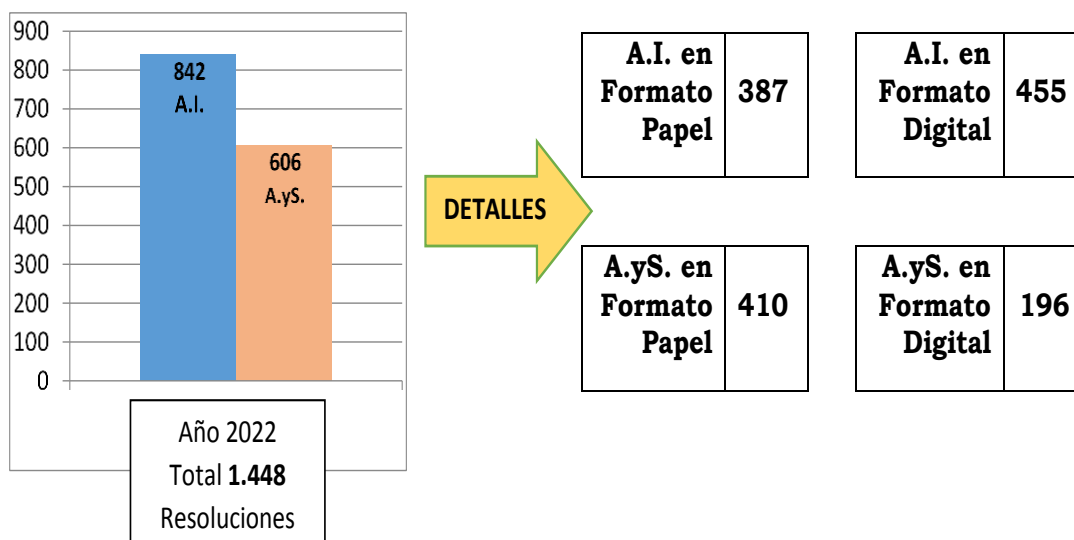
900
800
700
600
500
400
300
200
100
0

842
A.I.

606
A.yS.

Año 2022
Total **1.448**
Resoluciones

DETALLES

| A.I. en Formato Papel | 387 |
|---|---|

| A.I. en Formato Digital | 455 |
|---|---|

| A.yS. en Formato Papel | 410 |
|---|---|

| A.yS. en Formato Digital | 196 |
|---|---|